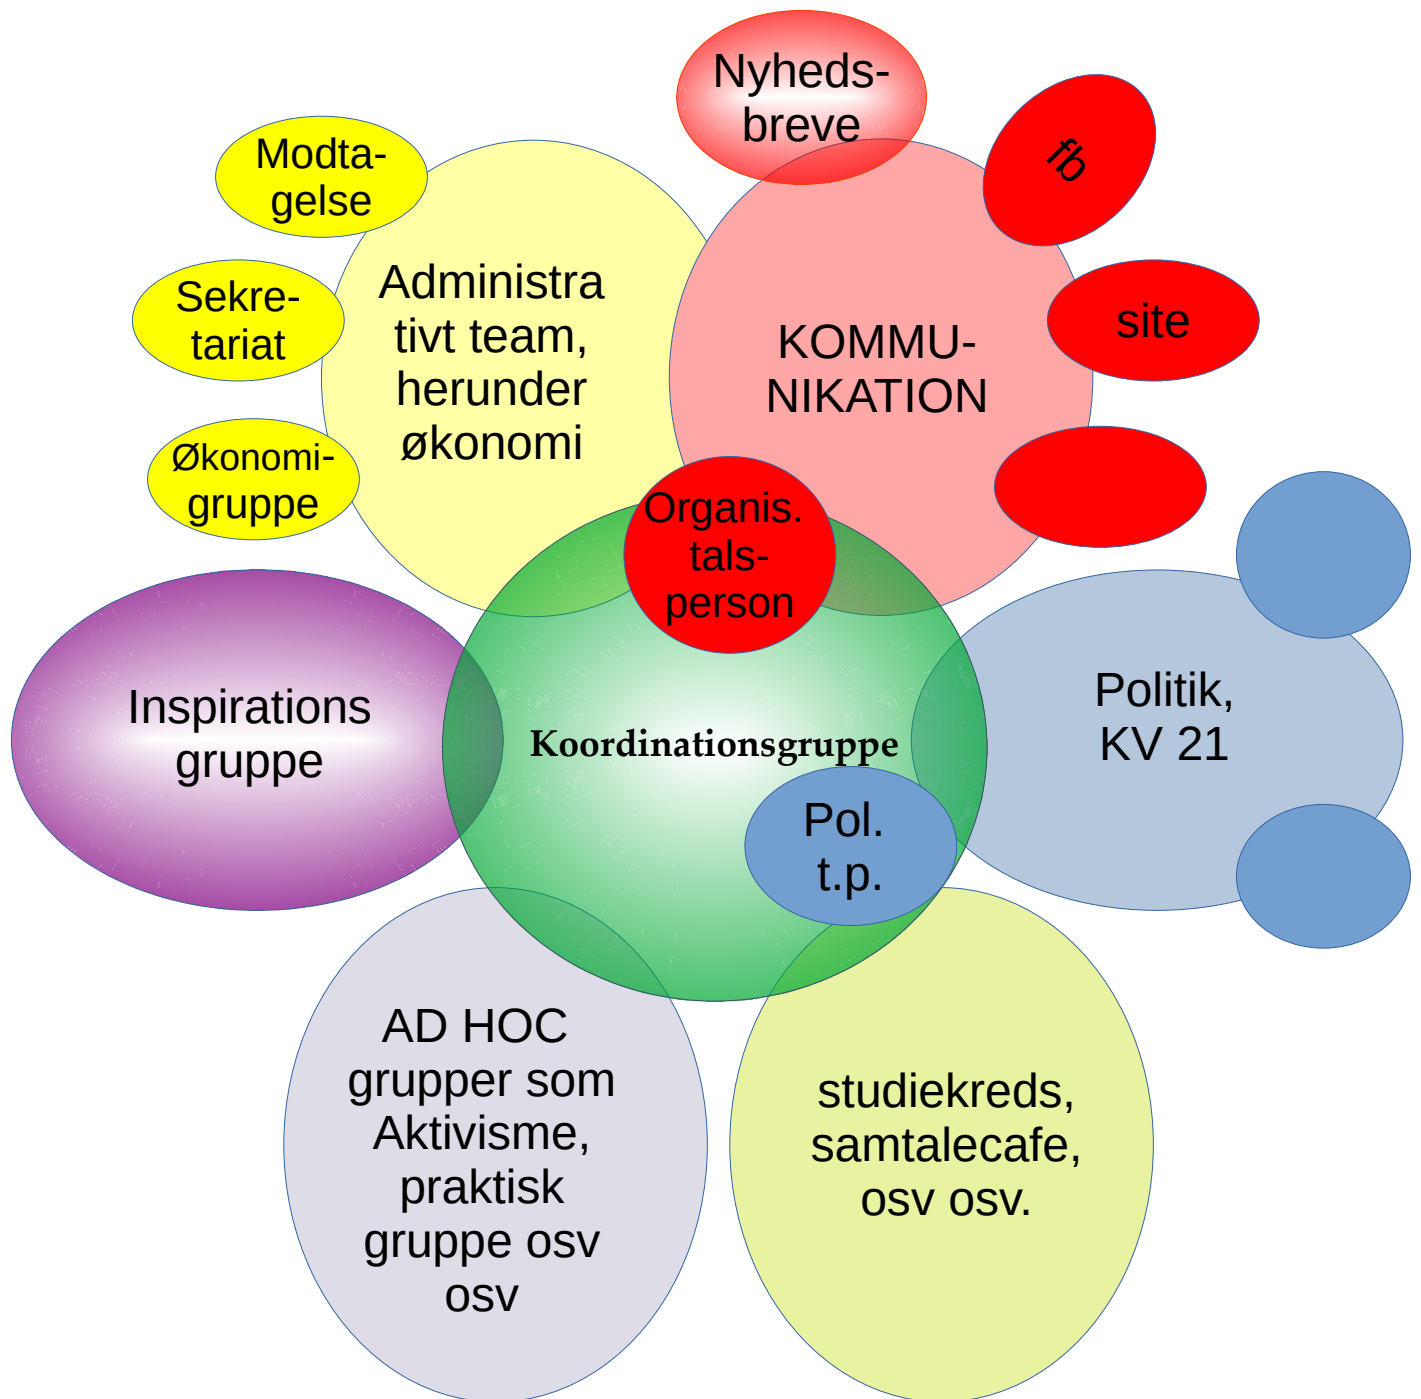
Modtagelse

Sekretariat

Økonomigruppe

Administra tivt team, herunder økonomi

Nyhedsbreve

fb

site

KOMMUNIKATION

Organis. talsperson

Inspirations gruppe

Koordinationsgruppe

Politik, KV 21

Pol. t.p.

AD HOC grupper som Aktivisme, praktisk gruppe osv osv

studiekreds, samtalecafe, osv osv.